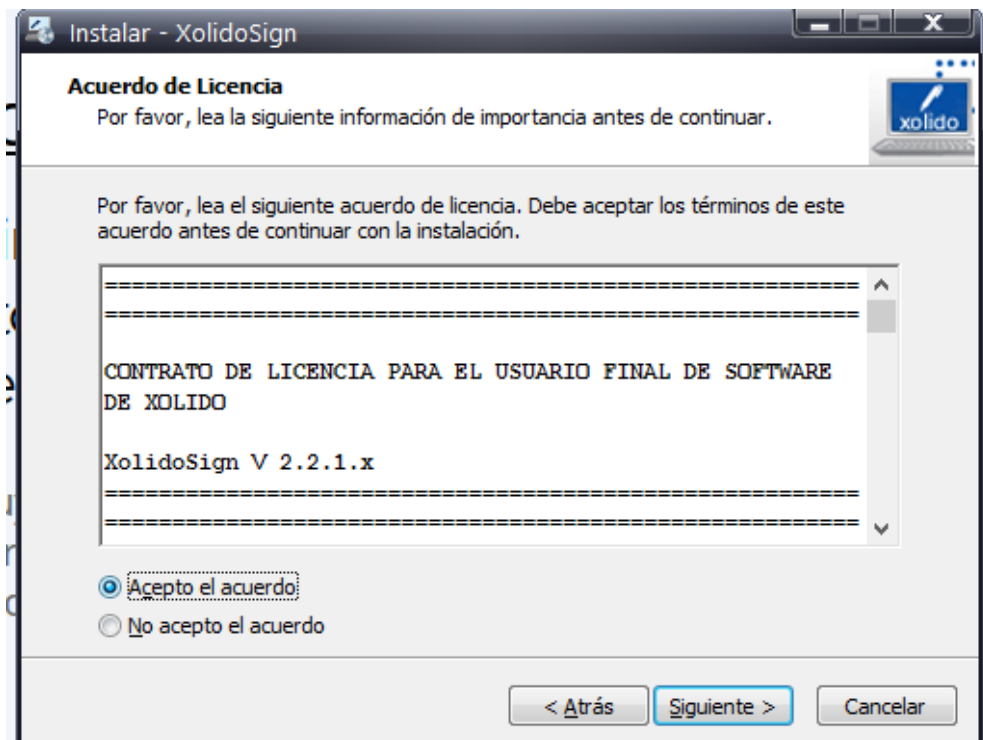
Instalar - XolidoSign

Acuerdo de Licencia
Por favor, lea la siguiente información de importancia antes de continuar.

xolido

Por favor, lea el siguiente acuerdo de licencia. Debe aceptar los términos de este acuerdo antes de continuar con la instalación.

==========================================================
==========================================================

CONTRATO DE LICENCIA PARA EL USUARIO FINAL DE SOFTWARE DE XOLIDO

XolidoSign V 2.2.1.x
==========================================================
==========================================================

Acepto el acuerdo
No acepto el acuerdo

< Atrás | Siguiente > | Cancelar